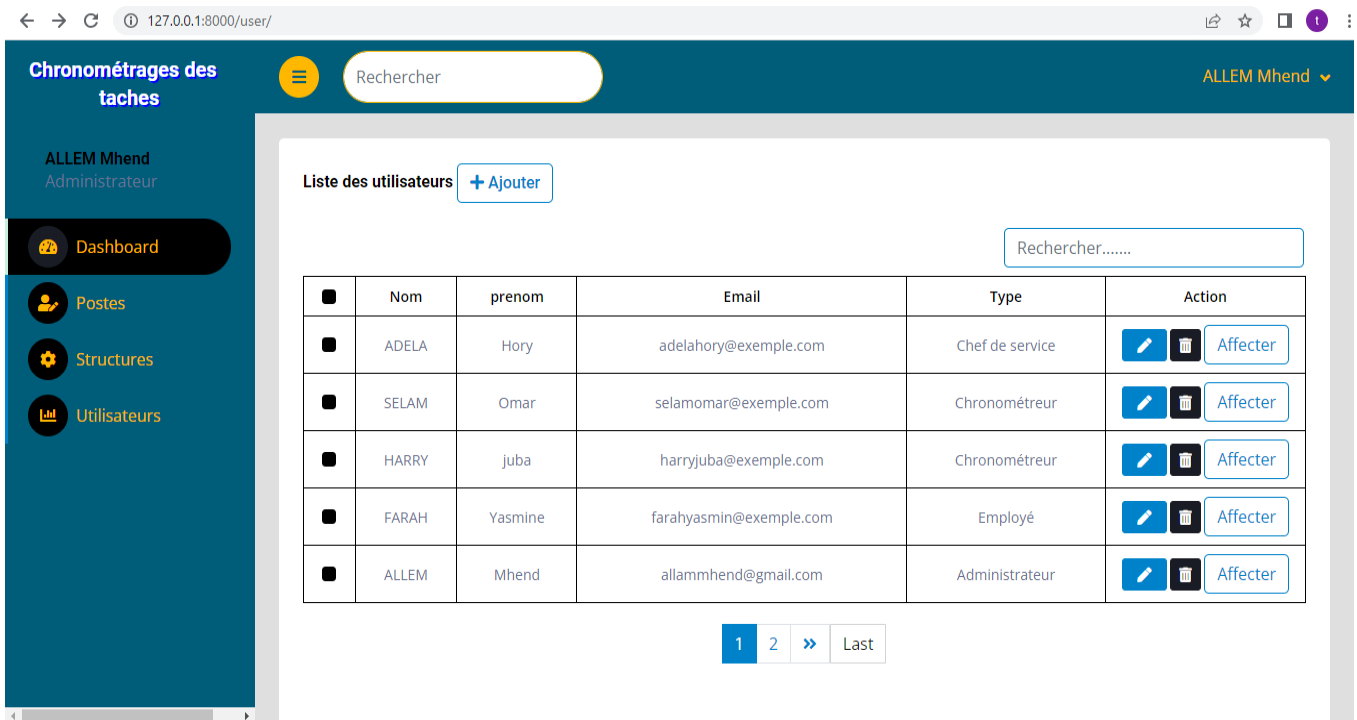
127.0.0.1:8000/user/

t

Chronométrages des taches

Rechercher

ALLEM Mhend

ALLEM Mhend
Administrateur

Dashboard

Postes

Structures

Utilisateurs

Liste des utilisateurs + Ajouter

Rechercher.......

| | Nom | prenom | Email | Type | Action |
|---|---|---|---|---|---|
| | ADELA | Hory | adelahory@exemple.com | Chef de service | Affecter |
| | SELAM | Omar | selamomar@exemple.com | Chronométreur | Affecter |
| | HARRY | juba | harryjuba@exemple.com | Chronométreur | Affecter |
| | FARAH | Yasmine | farahyasmin@exemple.com | Employé | Affecter |
| | ALLEM | Mhend | allammhend@gmail.com | Administrateur | Affecter |

1 2 » Last